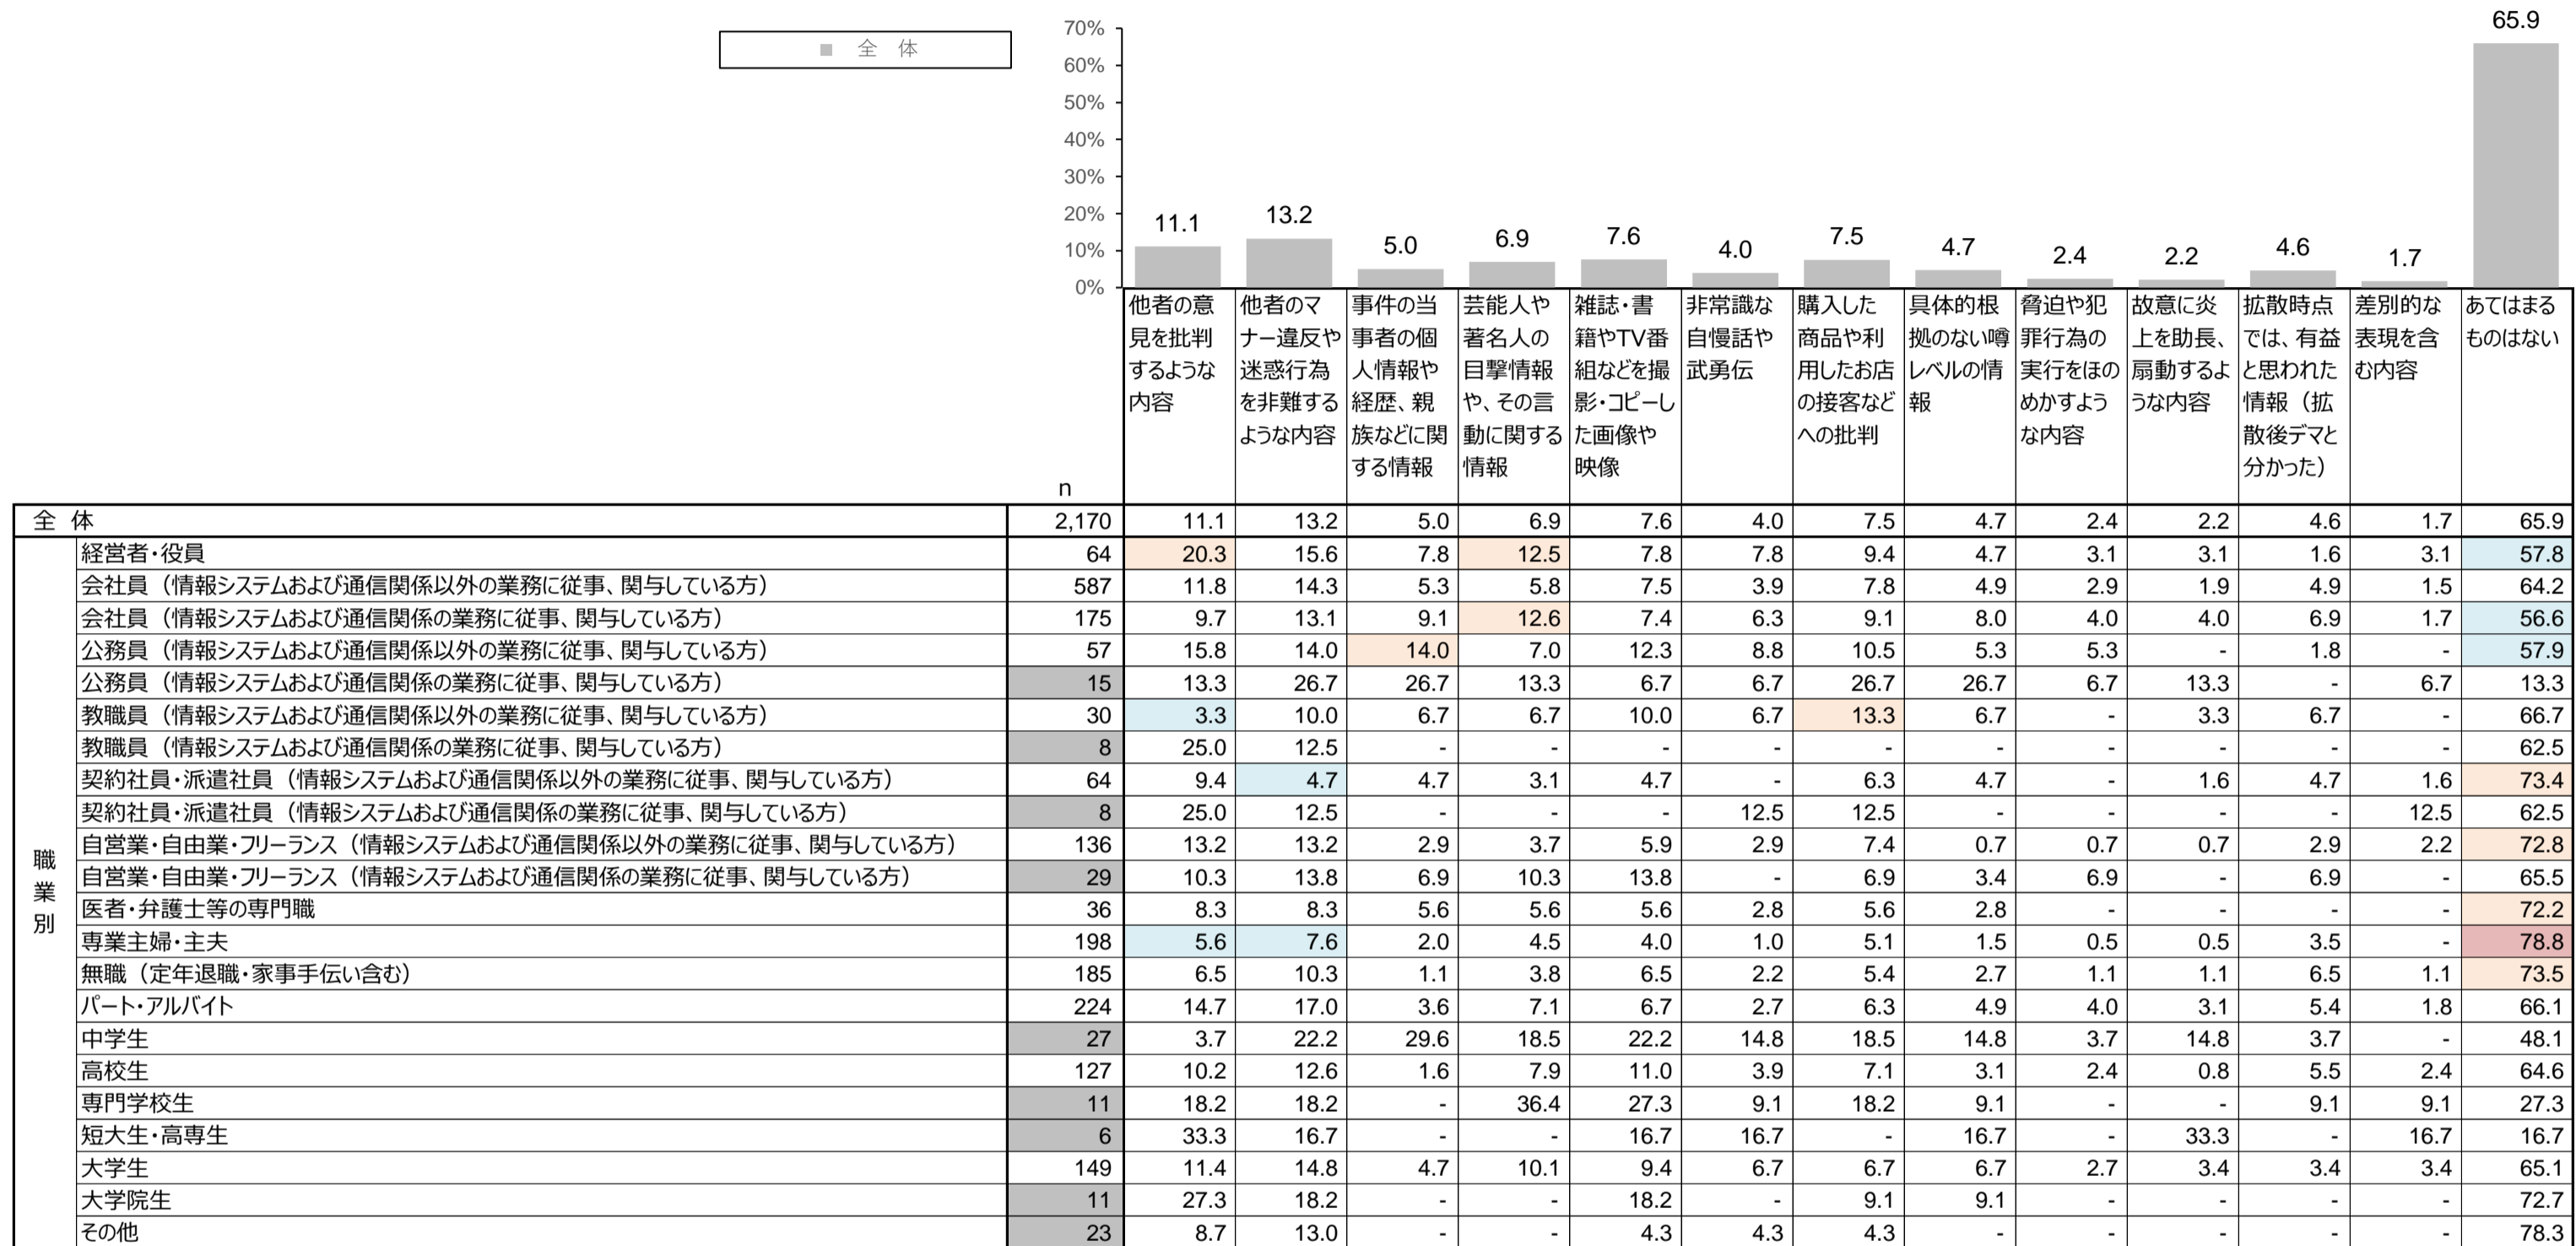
全体

70%
60%
50%
40%
30%
20%
10%
0%

11.1 13.2 5.0 6.9 7.6 4.0 7.5 4.7 2.4 2.2 4.6 1.7 65.9

| | | n | 他者の意見を批判するような内容 | 他者のマナー違反や迷惑行為を非難するような内容 | 事件の当事者の個人情報や経歴、親族などに関する情報 | 芸能人や著名人の目撃情報や、その言動に関する情報 | 雑誌・書籍やTV番組などを撮影・コピーした画像や映像 | 非常識な自慢話や武勇伝 | 購入した商品や利用したお店の接客などへの批判 | 具体的根拠のない噂レベルの情報 | 脅迫や犯罪行為の実行をほのめかすような内容 | 故意に炎上を助長、扇動するような内容 | 拡散時点では、有益と思われた情報（拡散後デマと分かった） | 差別的な表現を含む内容 | あてはまるものはない |
|---|---|---|---|---|---|---|---|---|---|---|---|---|---|---|---|
| 全体 | | 2,170 | 11.1 | 13.2 | 5.0 | 6.9 | 7.6 | 4.0 | 7.5 | 4.7 | 2.4 | 2.2 | 4.6 | 1.7 | 65.9 |
| 職業別 | 経営者・役員 | 64 | 20.3 | 15.6 | 7.8 | 12.5 | 7.8 | 7.8 | 9.4 | 4.7 | 3.1 | 3.1 | 1.6 | 3.1 | 57.8 |
| | 会社員（情報システムおよび通信関係以外の業務に従事、関与している方） | 587 | 11.8 | 14.3 | 5.3 | 5.8 | 7.5 | 3.9 | 7.8 | 4.9 | 2.9 | 1.9 | 4.9 | 1.5 | 64.2 |
| | 会社員（情報システムおよび通信関係の業務に従事、関与している方） | 175 | 9.7 | 13.1 | 9.1 | 12.6 | 7.4 | 6.3 | 9.1 | 8.0 | 4.0 | 4.0 | 6.9 | 1.7 | 56.6 |
| | 公務員（情報システムおよび通信関係以外の業務に従事、関与している方） | 57 | 15.8 | 14.0 | 14.0 | 7.0 | 12.3 | 8.8 | 10.5 | 5.3 | 5.3 | - | 1.8 | - | 57.9 |
| | 公務員（情報システムおよび通信関係の業務に従事、関与している方） | 15 | 13.3 | 26.7 | 26.7 | 13.3 | 6.7 | 6.7 | 26.7 | 26.7 | 6.7 | 13.3 | - | 6.7 | 13.3 |
| | 教職員（情報システムおよび通信関係以外の業務に従事、関与している方） | 30 | 3.3 | 10.0 | 6.7 | 6.7 | 10.0 | 6.7 | 13.3 | 6.7 | - | 3.3 | 6.7 | - | 66.7 |
| | 教職員（情報システムおよび通信関係の業務に従事、関与している方） | 8 | 25.0 | 12.5 | - | - | - | - | - | - | - | - | - | - | 62.5 |
| | 契約社員・派遣社員（情報システムおよび通信関係以外の業務に従事、関与している方） | 64 | 9.4 | 4.7 | 4.7 | 3.1 | 4.7 | - | 6.3 | 4.7 | - | 1.6 | 4.7 | 1.6 | 73.4 |
| | 契約社員・派遣社員（情報システムおよび通信関係の業務に従事、関与している方） | 8 | 25.0 | 12.5 | - | - | - | 12.5 | 12.5 | - | - | - | - | 12.5 | 62.5 |
| | 自営業・自由業・フリーランス（情報システムおよび通信関係以外の業務に従事、関与している方） | 136 | 13.2 | 13.2 | 2.9 | 3.7 | 5.9 | 2.9 | 7.4 | 0.7 | 0.7 | 0.7 | 2.9 | 2.2 | 72.8 |
| | 自営業・自由業・フリーランス（情報システムおよび通信関係の業務に従事、関与している方） | 29 | 10.3 | 13.8 | 6.9 | 10.3 | 13.8 | - | 6.9 | 3.4 | 6.9 | - | 6.9 | - | 65.5 |
| | 医者・弁護士等の専門職 | 36 | 8.3 | 8.3 | 5.6 | 5.6 | 5.6 | 2.8 | 5.6 | 2.8 | - | - | - | - | 72.2 |
| | 専業主婦・主夫 | 198 | 5.6 | 7.6 | 2.0 | 4.5 | 4.0 | 1.0 | 5.1 | 1.5 | 0.5 | 0.5 | 3.5 | - | 78.8 |
| | 無職（定年退職・家事手伝い含む） | 185 | 6.5 | 10.3 | 1.1 | 3.8 | 6.5 | 2.2 | 5.4 | 2.7 | 1.1 | 1.1 | 6.5 | 1.1 | 73.5 |
| | パート・アルバイト | 224 | 14.7 | 17.0 | 3.6 | 7.1 | 6.7 | 2.7 | 6.3 | 4.9 | 4.0 | 3.1 | 5.4 | 1.8 | 66.1 |
| | 中学生 | 27 | 3.7 | 22.2 | 29.6 | 18.5 | 22.2 | 14.8 | 18.5 | 14.8 | 3.7 | 14.8 | 3.7 | - | 48.1 |
| | 高校生 | 127 | 10.2 | 12.6 | 1.6 | 7.9 | 11.0 | 3.9 | 7.1 | 3.1 | 2.4 | 0.8 | 5.5 | 2.4 | 64.6 |
| | 専門学校生 | 11 | 18.2 | 18.2 | - | 36.4 | 27.3 | 9.1 | 18.2 | 9.1 | - | - | 9.1 | 9.1 | 27.3 |
| | 短大生・高専生 | 6 | 33.3 | 16.7 | - | - | 16.7 | 16.7 | - | 16.7 | - | 33.3 | - | 16.7 | 16.7 |
| | 大学生 | 149 | 11.4 | 14.8 | 4.7 | 10.1 | 9.4 | 6.7 | 6.7 | 6.7 | 2.7 | 3.4 | 3.4 | 3.4 | 65.1 |
| | 大学院生 | 11 | 27.3 | 18.2 | - | - | 18.2 | - | 9.1 | 9.1 | - | - | - | - | 72.7 |
| | その他 | 23 | 8.7 | 13.0 | - | - | 4.3 | 4.3 | 4.3 | - | - | - | - | - | 78.3 |